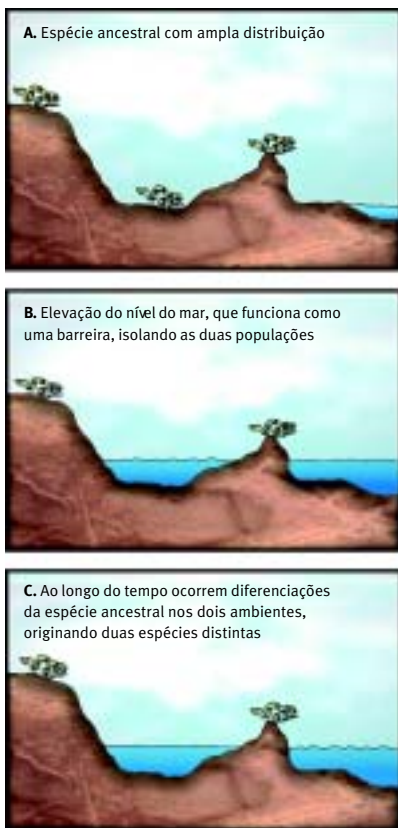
**A.** Espécie ancestral com ampla distribuição

**B.** Elevação do nível do mar, que funciona como uma barreira, isolando as duas populações

**C.** Ao longo do tempo ocorrem diferenciações da espécie ancestral nos dois ambientes, originando duas espécies distintas